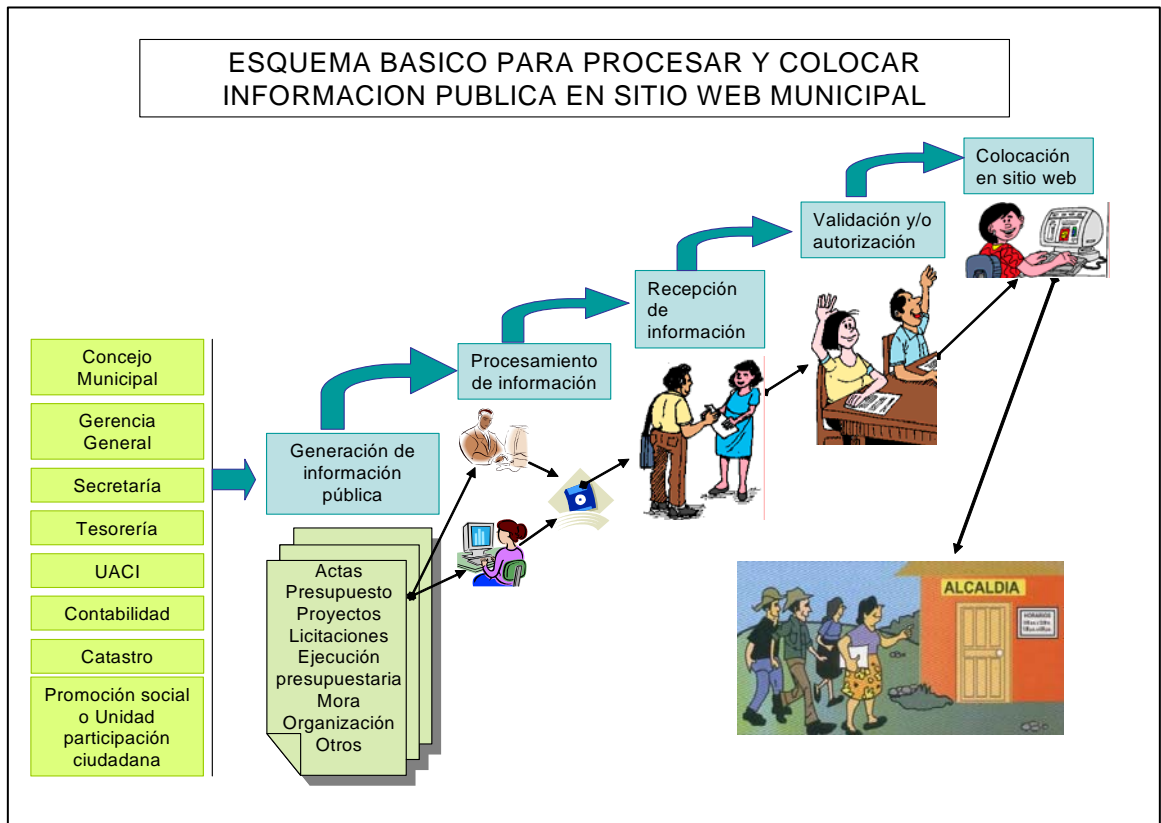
ESQUEMA BASICO PARA PROCESAR Y COLOCAR INFORMACION PUBLICA EN SITIO WEB MUNICIPAL

Colocación en sitio web

Validación y/o autorización

Recepción de información

Procesamiento de información

Generación de información pública

Concejo Municipal

Gerencia General

Secretaría

Tesorería

UACI

Contabilidad

Catastro

Promoción social o Unidad participación ciudadana

Actas
Presupuesto
Proyectos
Licitaciones
Ejecución presupuestaria
Mora
Organización
Otros

ALCALDIA

HORARIOS
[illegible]